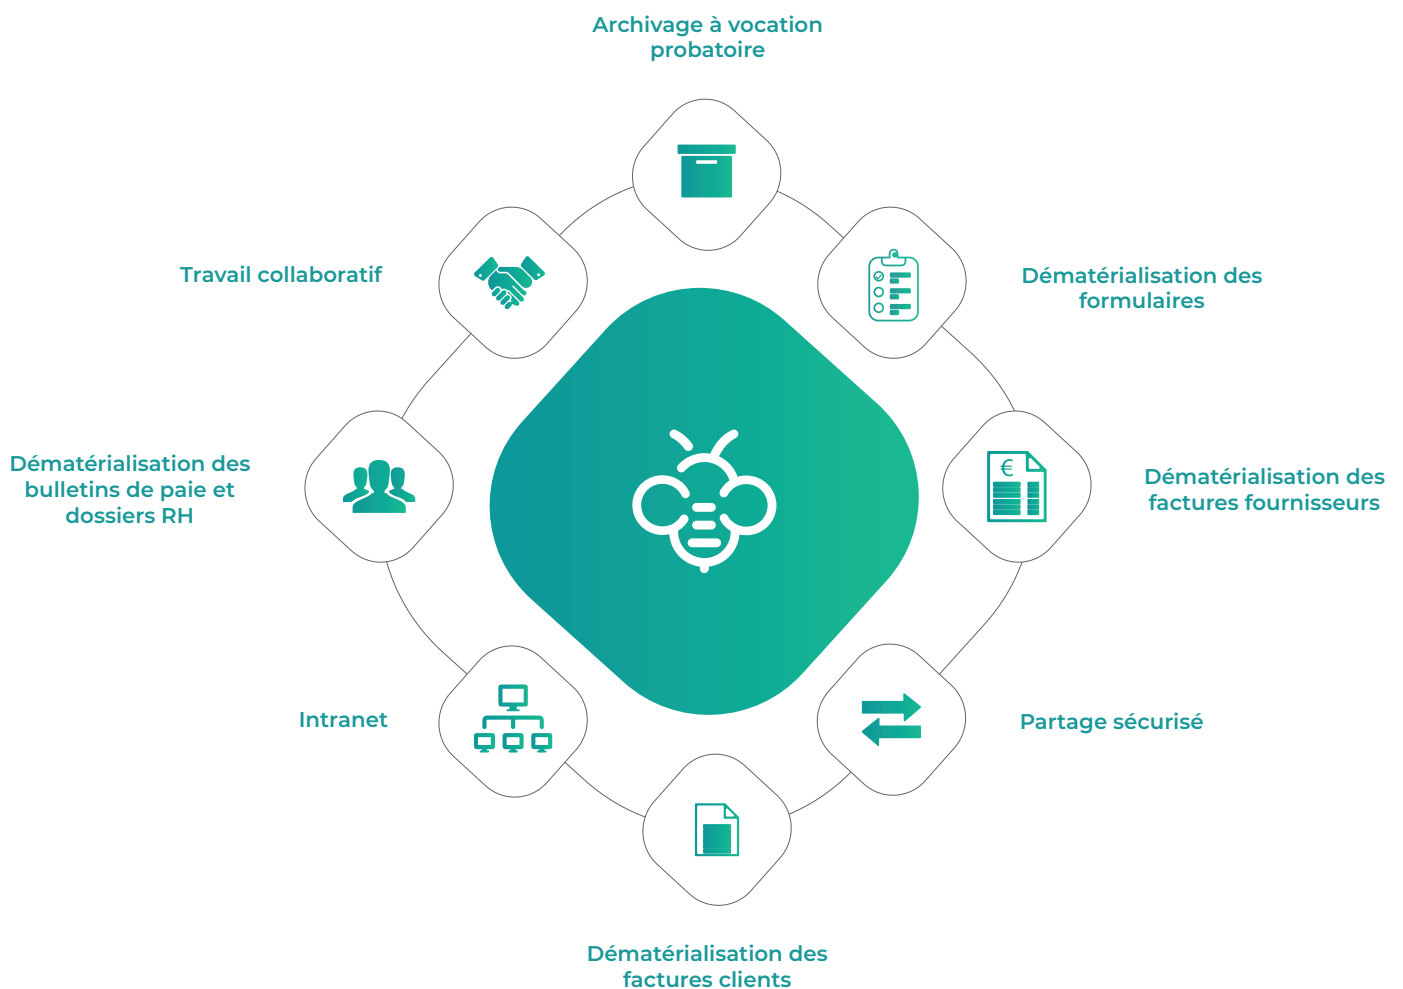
Archivage à vocation probatoire

Travail collaboratif

Dématérialisation des formulaires

Dématérialisation des bulletins de paie et dossiers RH

€

Dématérialisation des factures fournisseurs

Intranet

Partage sécurisé

Dématérialisation des factures clients